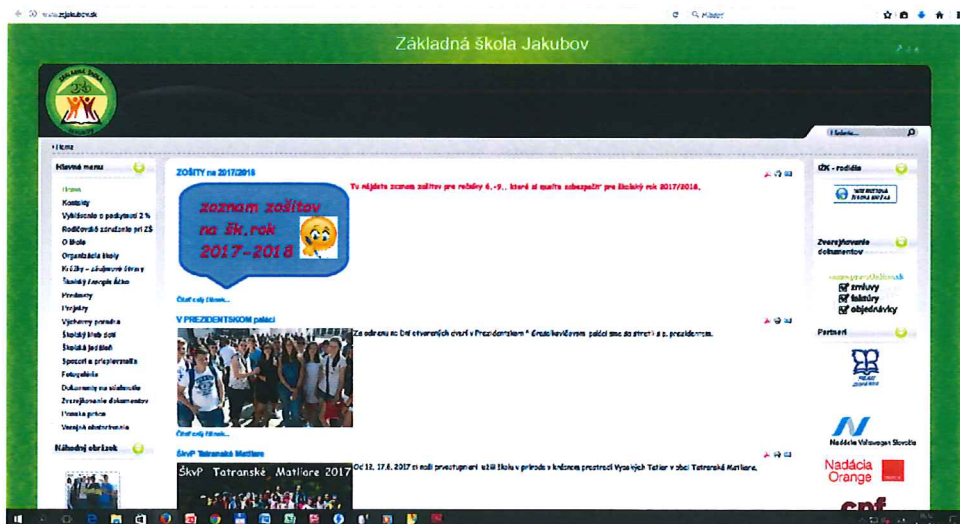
www.zsjakubov.sk

Hľadať

Základná škola Jakubov

Hľadať...

Home

Hlavné menu

Home
Kontakty
Vyhlásenie o poskytnutí 2 %
Rodičovské združenie pri ZŠ
O škole
Organizácia školy
Krúžky – záujmová činnosť
Školský časopis Aktiv
Predmety
Projekty
Výchovný poradca
Školský klub detí
Školská jedáleň
Spoločné projekty
Fotogaléria
Dokumenty na stiahnutie
Zverejňovanie dokumentov
Pomoc a práca
Verejné obstarávanie

Náhodný obrázok

ZOŠITY na 2017/2018

zoznam zošitov na šk.rok 2017-2018

Tu nájdete zoznam zošitov pre ročníky 6.-9., ktoré si musíte zabezpečiť pre školský rok 2017/2018.

Čítať celý článok...

V PREZIDENTSKOM paláci

Za odmenu na Deň otvorených dverí v Prezidentskom * Grasalkovičovom paláci sme sa stretli s p. prezidentom.

Čítať celý článok...

ŠkvP Tatranské Matliare

ŠkvP Tatranské Matliare 2017

Od 12. 17.6. 2017 si naši prvostupniari užili školu v prírode v krásnom prostredí Vysokých Tatier v obci Tatranské Matliare.

IŽK - rodičia

INTERNETOVÁ ŽIACKA KNIŽKA

Zverejňovanie dokumentov

www.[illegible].sk
zmluvy
faktúry
objednávky

Partneri

Nadácia Volkswagen Slovakia

Nadácia Orange

cpf